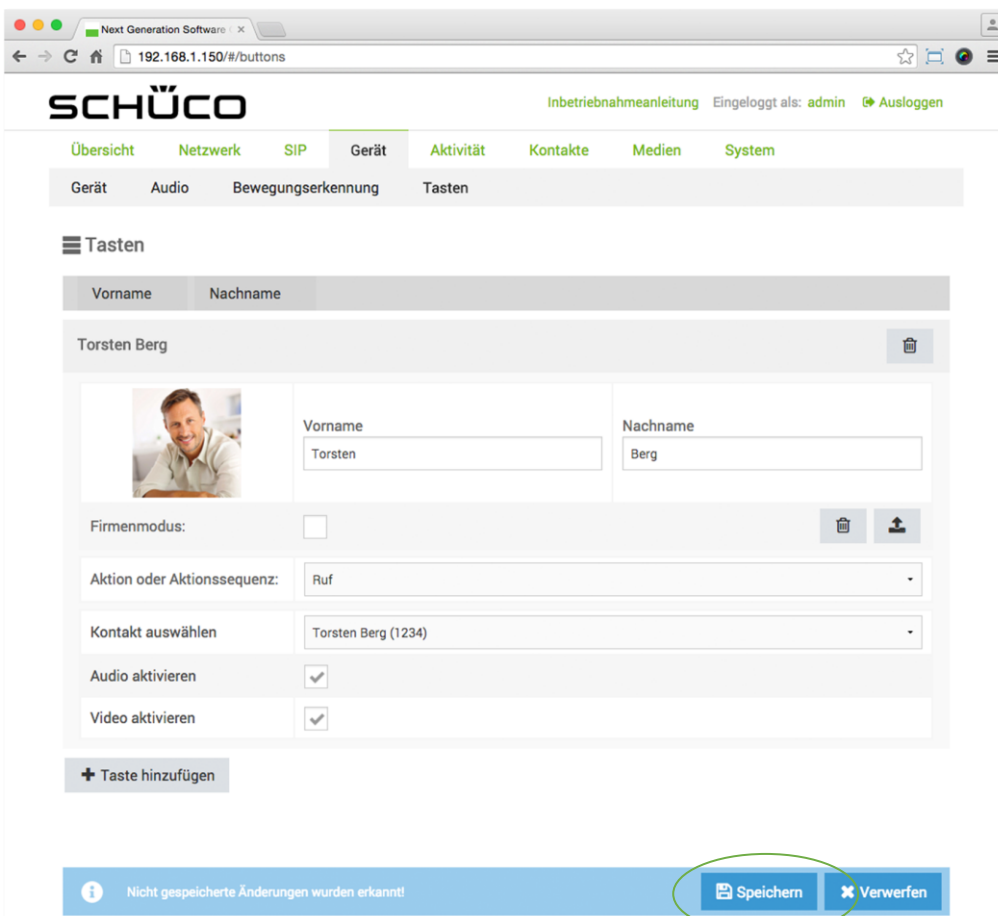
Next Generation Software

192.168.1.150/#/buttons

SCHÜCO

Inbetriebnahmeanleitung Eingeloggt als: admin Ausloggen

Übersicht Netzwerk SIP Gerät Aktivität Kontakte Medien System

Gerät Audio Bewegungserkennung Tasten

Tasten

| Vorname | Nachname |
|---|---|

Torsten Berg

Vorname
Torsten

Nachname
Berg

Firmenmodus:

Aktion oder Aktionssequenz: Ruf

Kontakt auswählen Torsten Berg (1234)

Audio aktivieren

Video aktivieren

Taste hinzufügen

Nicht gespeicherte Änderungen wurden erkannt!

Speichern Verwerfen